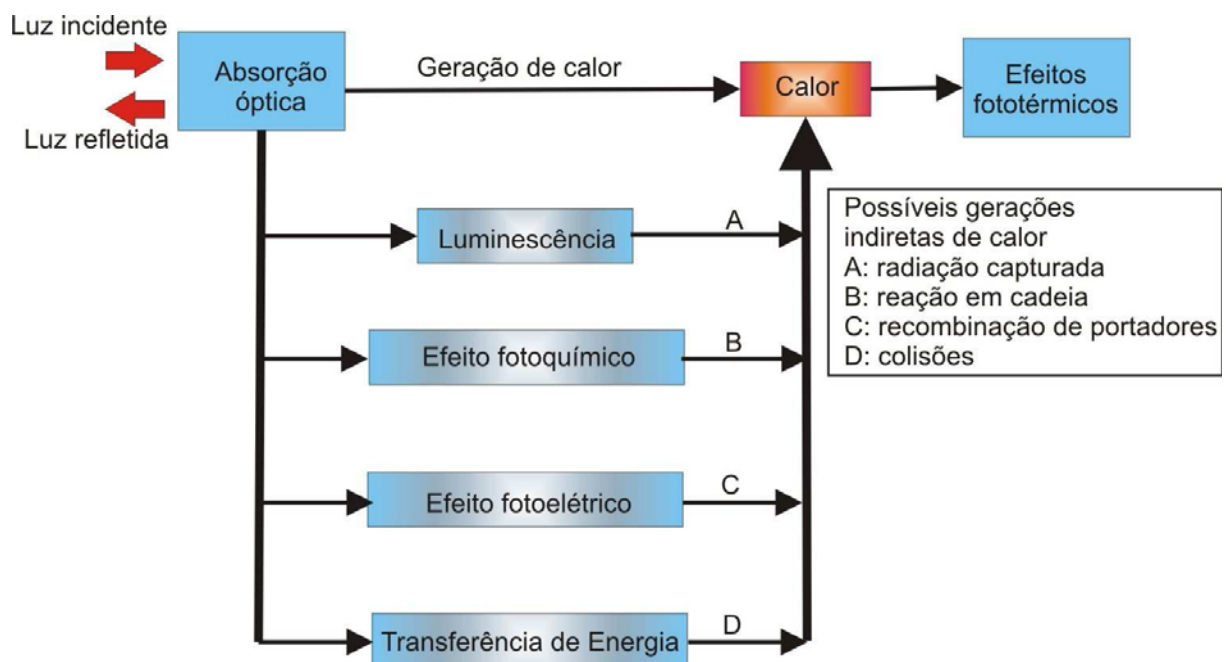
Luz incidente

Luz refletida

Absorção óptica

Geração de calor

Calor

Efeitos fototérmicos

Luminescência

A

Efeito fotoquímico

B

Efeito fotoelétrico

C

Transferência de Energia

D

Possíveis gerações indiretas de calor
A: radiação capturada
B: reação em cadeia
C: recombinação de portadores
D: colisões